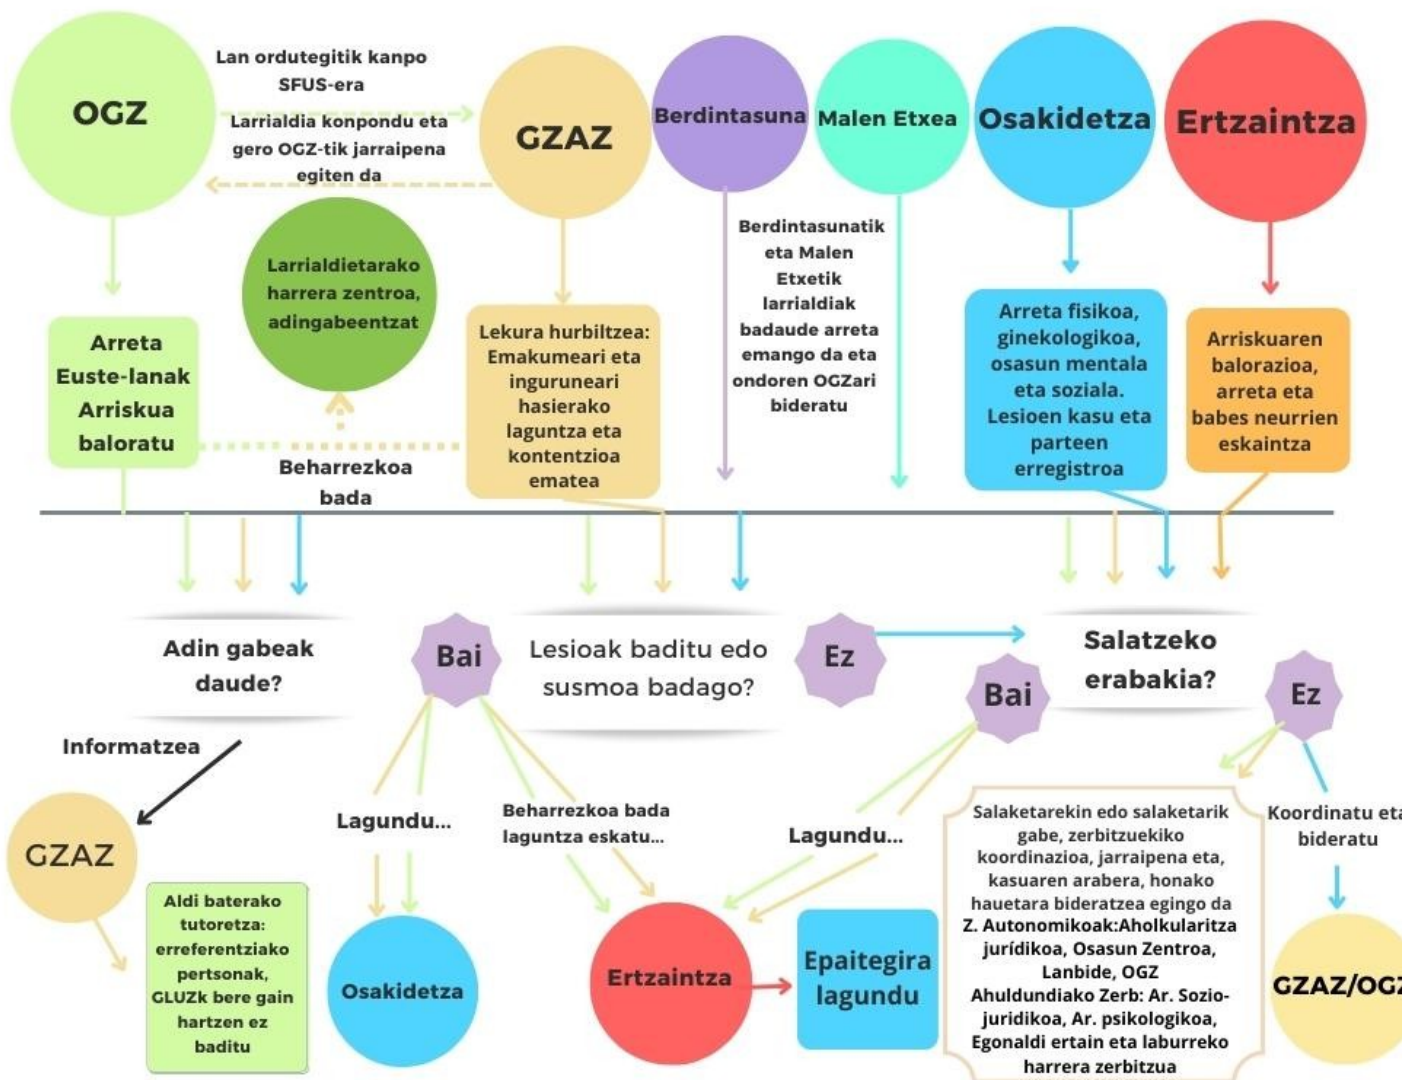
OGZ

Lan ordutegitik kanpo SFUS-era

Larrialdia konpondu eta gero OGZ-tik jarraipena egiten da

GZAZ

Berdintasuna

Malen Etxea

Osakidetza

Ertzaintza

Larrialdietarako harrera zentroa, adingabeentzat

Arreta Euste-lanak Arriskua baloratu

Beharrezkoa bada

Lekura hurbiltzea: Emakumeari eta inguruneari hasierako laguntza eta kontentzioa ematea

Berdintasunatik eta Malen Etxetik larrialdiak badaude arreta emango da eta ondoren OGZari bideratu

Arreta fisikoa, ginekologikoa, osasun mentala eta soziala. Lesioen kasu eta parteen erregistroa

Arriskuaren balorazioa, arreta eta babes neurrien eskaintza

Adin gabeak daude?

Bai

Lesioak baditu edo susmoa badago?

Ez

Salatzeko erabakia?

Bai

Ez

Informatzea

GZAZ

Aldi baterako tutoretza: erreferentziako pertsonak, GLUZk bere gain hartzen ez baditu

Lagundu...

Osakidetza

Beharrezkoa bada laguntza eskatu...

Ertzaintza

Epaitegira lagundu

Lagundu...

Salaketarekin edo salaketarik gabe, zerbitzuekiko koordinazioa, jarraipena eta, kasuaren arabera, honako hauetara bideratzea egingo da Z. Autonomikoak:Aholkularitza jurídikoa, Osasun Zentroa, Lanbide, OGZ Ahuldundiako Zerb: Ar. Sozio-juridikoa, Ar. psikologikoa, Egonaldi ertain eta laburreko harrera zerbitzua

Koordinatu eta bideratu

GZAZ/OG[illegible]